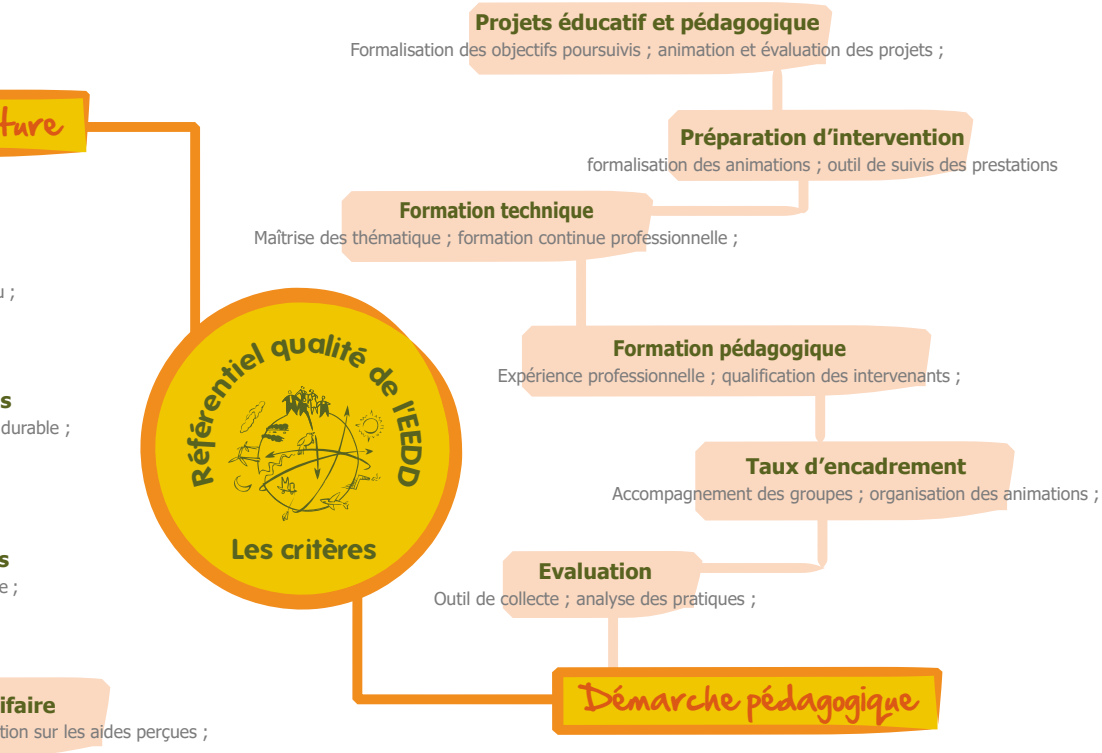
Projets éducatif et pédagogique
Formalisation des objectifs poursuivis ; animation et évaluation des projets ;

ture

Préparation d'intervention
formalisation des animations ; outil de suivis des prestations

Formation technique
Maîtrise des thématique ; formation continue professionnelle ;

u ;

Référentiel qualité de l'EEDD
Les critères

Formation pédagogique
Expérience professionnelle ; qualification des intervenants ;

s
durable ;

Taux d'encadrement
Accompagnement des groupes ; organisation des animations ;

s
e ;

Evaluation
Outil de collecte ; analyse des pratiques ;

ifaire
tion sur les aides perçues ;

Démarche pédagogique